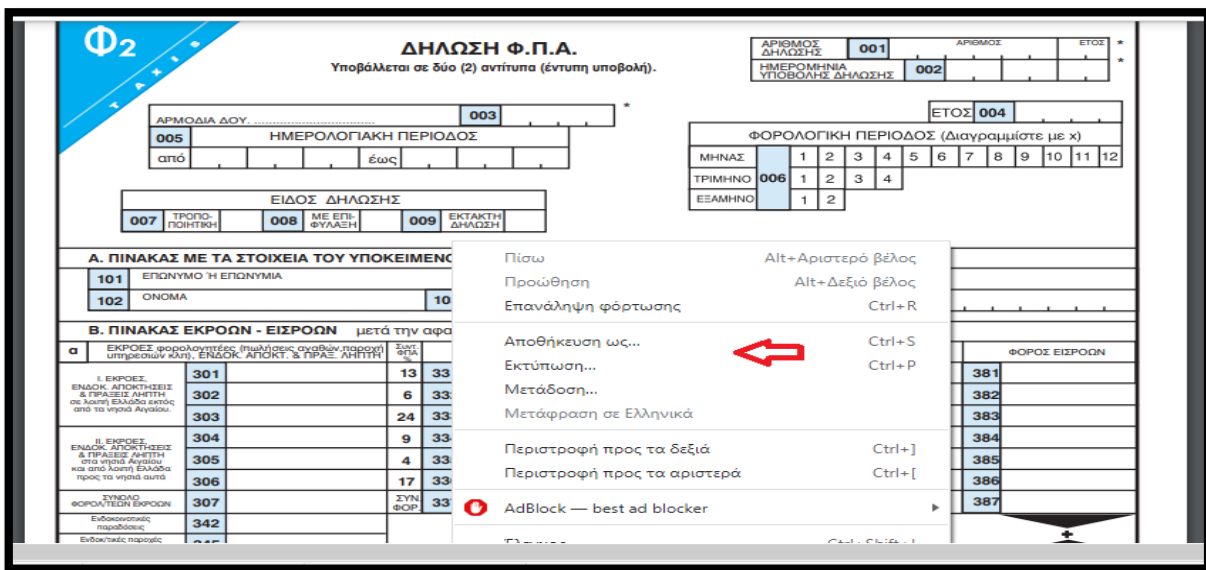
Φ2 TAXIS

ΔΗΛΩΣΗ Φ.Π.Α.
Υποβάλλεται σε δύο (2) αντίτυπα (έντυπη υποβολή).

ΑΡΙΘΜΟΣ ΔΗΛΩΣΗΣ 001 ΑΡΙΘΜΟΣ ΕΤΟΣ *
ΗΜΕΡΟΜΗΝΙΑ ΥΠΟΒΟΛΗΣ ΔΗΛΩΣΗΣ 002 *

ΑΡΜΟΔΙΑ ΔΟΥ. ................................ 003 *

005 ΗΜΕΡΟΛΟΓΙΑΚΗ ΠΕΡΙΟΔΟΣ
από έως

ΕΤΟΣ 004
ΦΟΡΟΛΟΓΙΚΗ ΠΕΡΙΟΔΟΣ (Διαγραμμίστε με x)

| ΜΗΝΑΣ | 006 | 1 | 2 | 3 | 4 | 5 | 6 | 7 | 8 | 9 | 10 | 11 | 12 |
|---|---|---|---|---|---|---|---|---|---|---|---|---|---|
| ΤΡΙΜΗΝΟ | | 1 | 2 | 3 | 4 | | | | | | | | |
| ΕΞΑΜΗΝΟ | | 1 | 2 | | | | | | | | | | |

ΕΙΔΟΣ ΔΗΛΩΣΗΣ
007 ΤΡΟΠΟ-ΠΟΙΗΤΙΚΗ 008 ΜΕ ΕΠΙ-ΦΥΛΑΞΗ 009 ΕΚΤΑΚΤΗ ΔΗΛΩΣΗ

Α. ΠΙΝΑΚΑΣ ΜΕ ΤΑ ΣΤΟΙΧΕΙΑ ΤΟΥ ΥΠΟΚΕΙΜΕΝ
101 ΕΠΩΝΥΜΟ Ή ΕΠΩΝΥΜΙΑ
102 ΟΝΟΜΑ 10

Β. ΠΙΝΑΚΑΣ ΕΚΡΟΩΝ - ΕΙΣΡΟΩΝ μετά την αφα

α ΕΚΡΟΕΣ φορολογητέες (πωλήσεις αγαθών,παροχή υπηρεσιών κλπ), ΕΝΔΟΚ. ΑΠΟΚΤ. & ΠΡΑΞ. ΛΗΠΤΗ Συντ. ΦΠΑ % ΦΟΡΟΣ ΕΙΣΡΟΩΝ

Ι. ΕΚΡΟΕΣ, ΕΝΔΟΚ. ΑΠΟΚΤΗΣΕΙΣ & ΠΡΑΞΕΙΣ ΛΗΠΤΗ σε λοιπή Ελλάδα εκτός από τα νησιά Αιγαίου. 301 13 33 381; 302 6 33 382; 303 24 33 383

ΙΙ. ΕΚΡΟΕΣ, ΕΝΔΟΚ. ΑΠΟΚΤΗΣΕΙΣ & ΠΡΑΞΕΙΣ ΛΗΠΤΗ στα νησιά Αιγαίου και από λοιπή Ελλάδα προς τα νησιά αυτά 304 9 33 384; 305 4 33 385; 306 17 33 386

ΣΥΝΟΛΟ ΦΟΡΟΛ/ΤΕΩΝ ΕΚΡΟΩΝ 307 ΣΥΝ ΦΟΡ. 33 387
Ενδοκοινοτικές παραδόσεις 342
Ενδοκ/τικές παροχές 345

Πίσω Alt+Αριστερό βέλος
Προώθηση Alt+Δεξιό βέλος
Επανάληψη φόρτωσης Ctrl+R
Αποθήκευση ως... Ctrl+S
Εκτύπωση... Ctrl+P
Μετάδοση...
Μετάφραση σε Ελληνικά
Περιστροφή προς τα δεξιά Ctrl+]
Περιστροφή προς τα αριστερά Ctrl+[
AdBlock — best ad blocker
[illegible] Ctrl+Shift+I